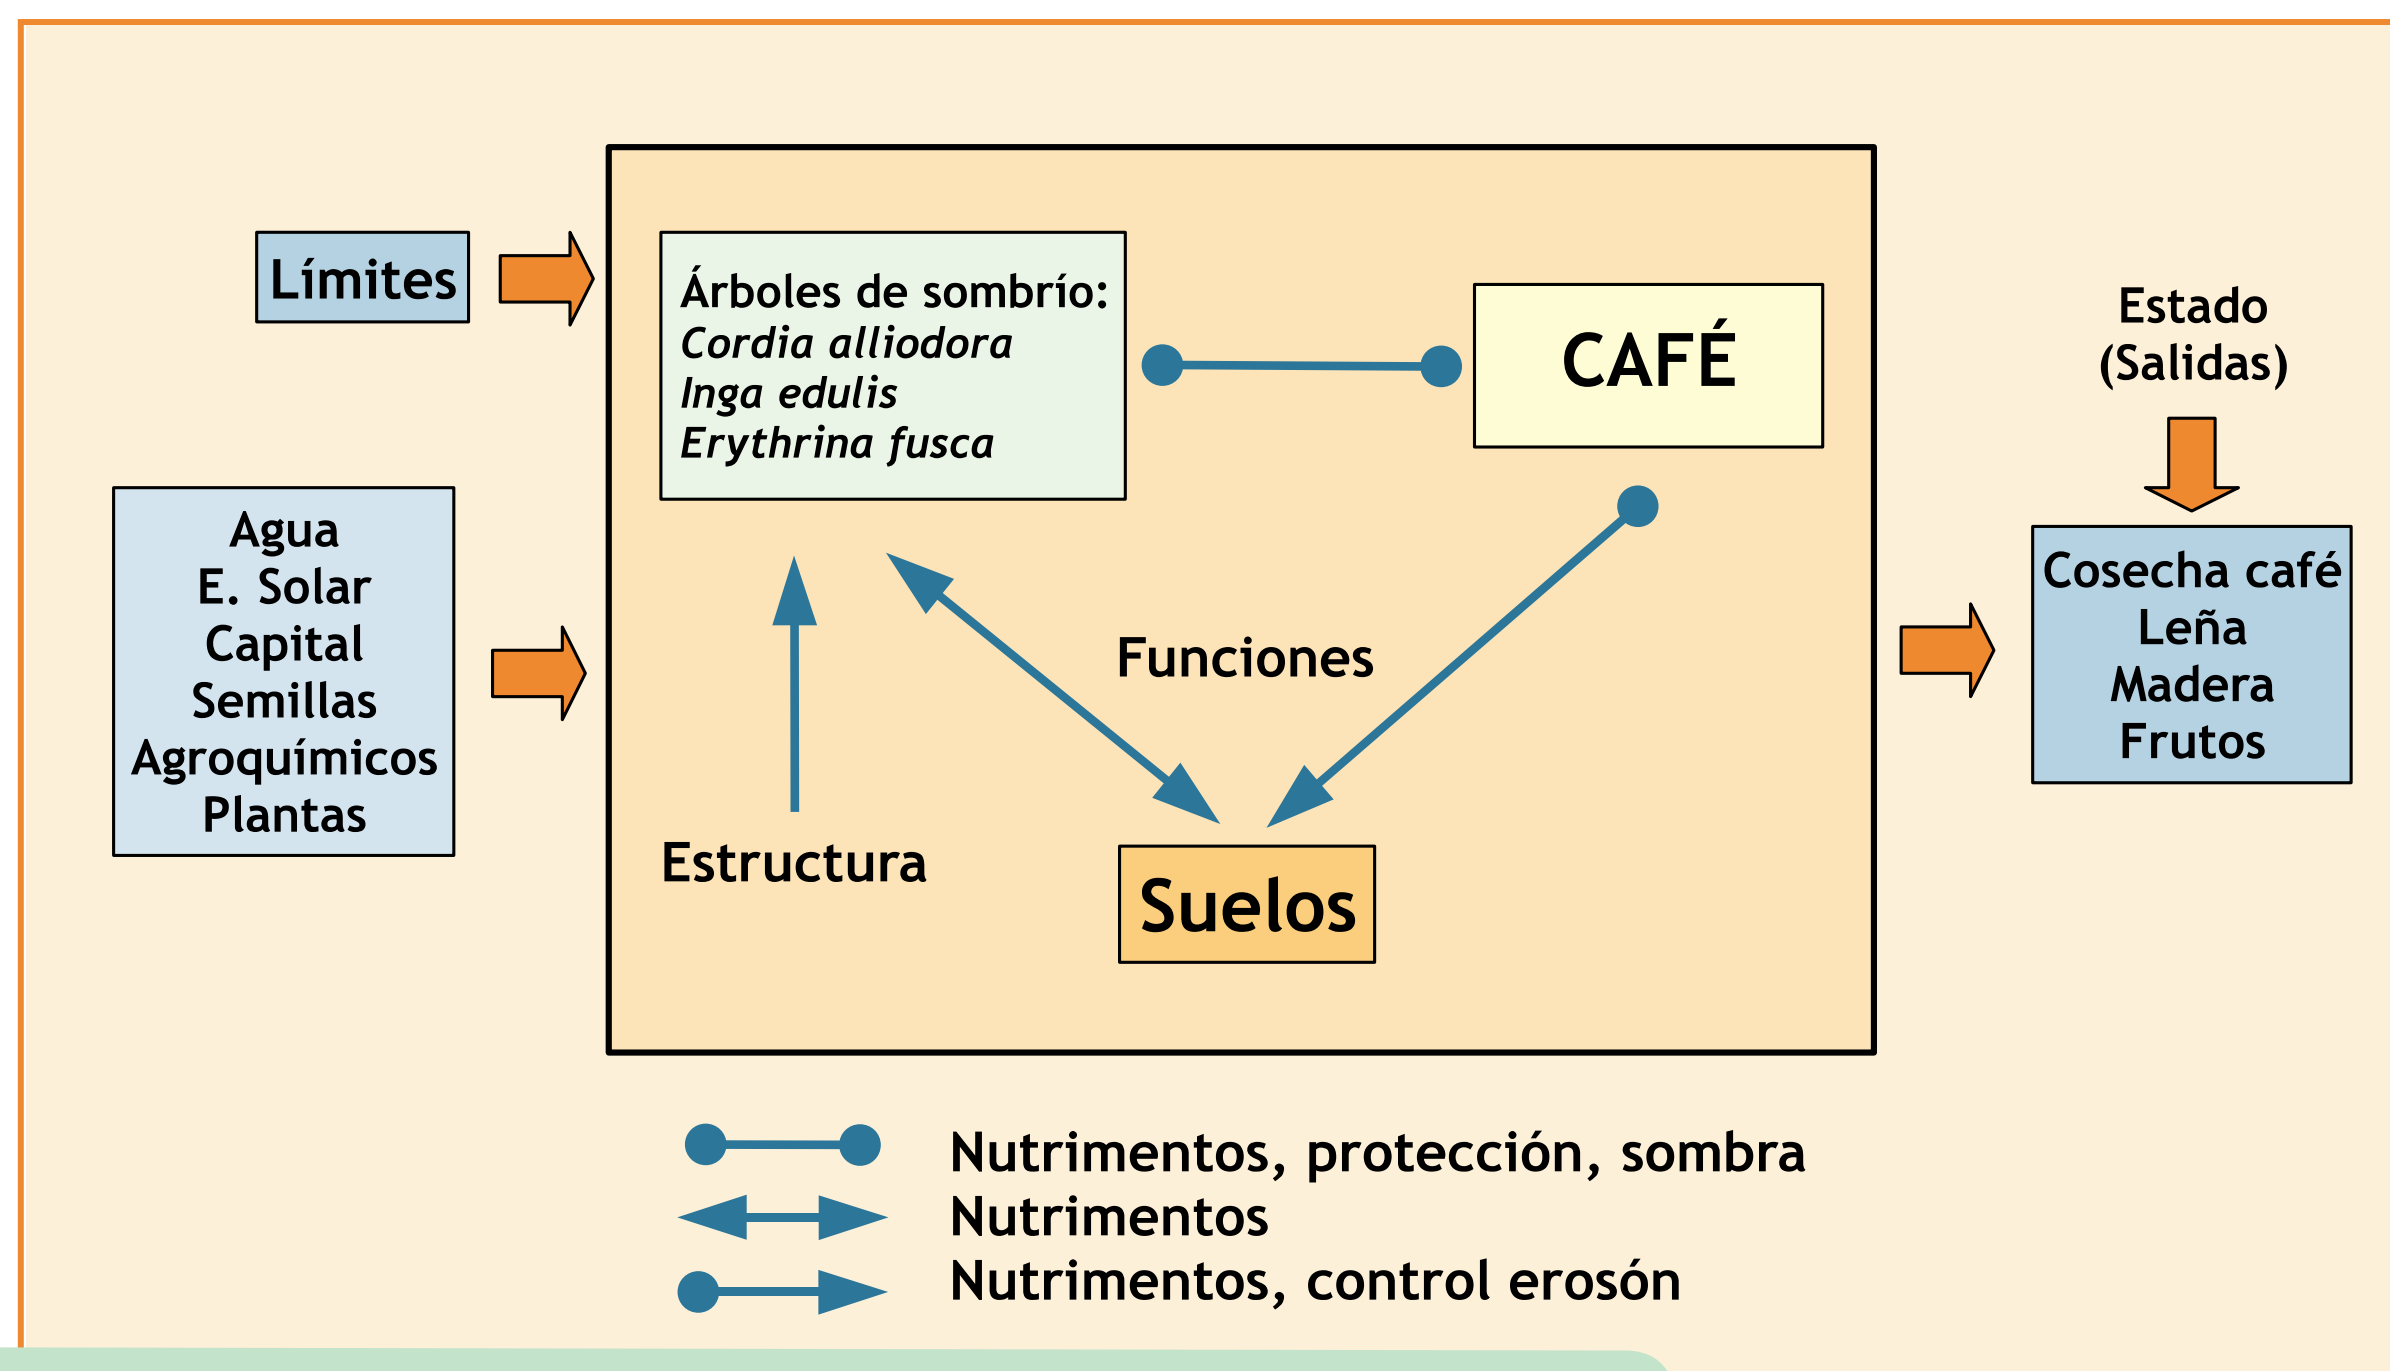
Límites

Agua
E. Solar
Capital
Semillas
Agroquímicos
Plantas

Árboles de sombrío:
*Cordia alliodora*
*Inga edulis*
*Erythrina fusca*

CAFÉ

Funciones

Estructura

Suelos

Estado
(Salidas)

Cosecha café
Leña
Madera
Frutos

Nutrimentos, protección, sombra
Nutrimentos
Nutrimentos, control erosón